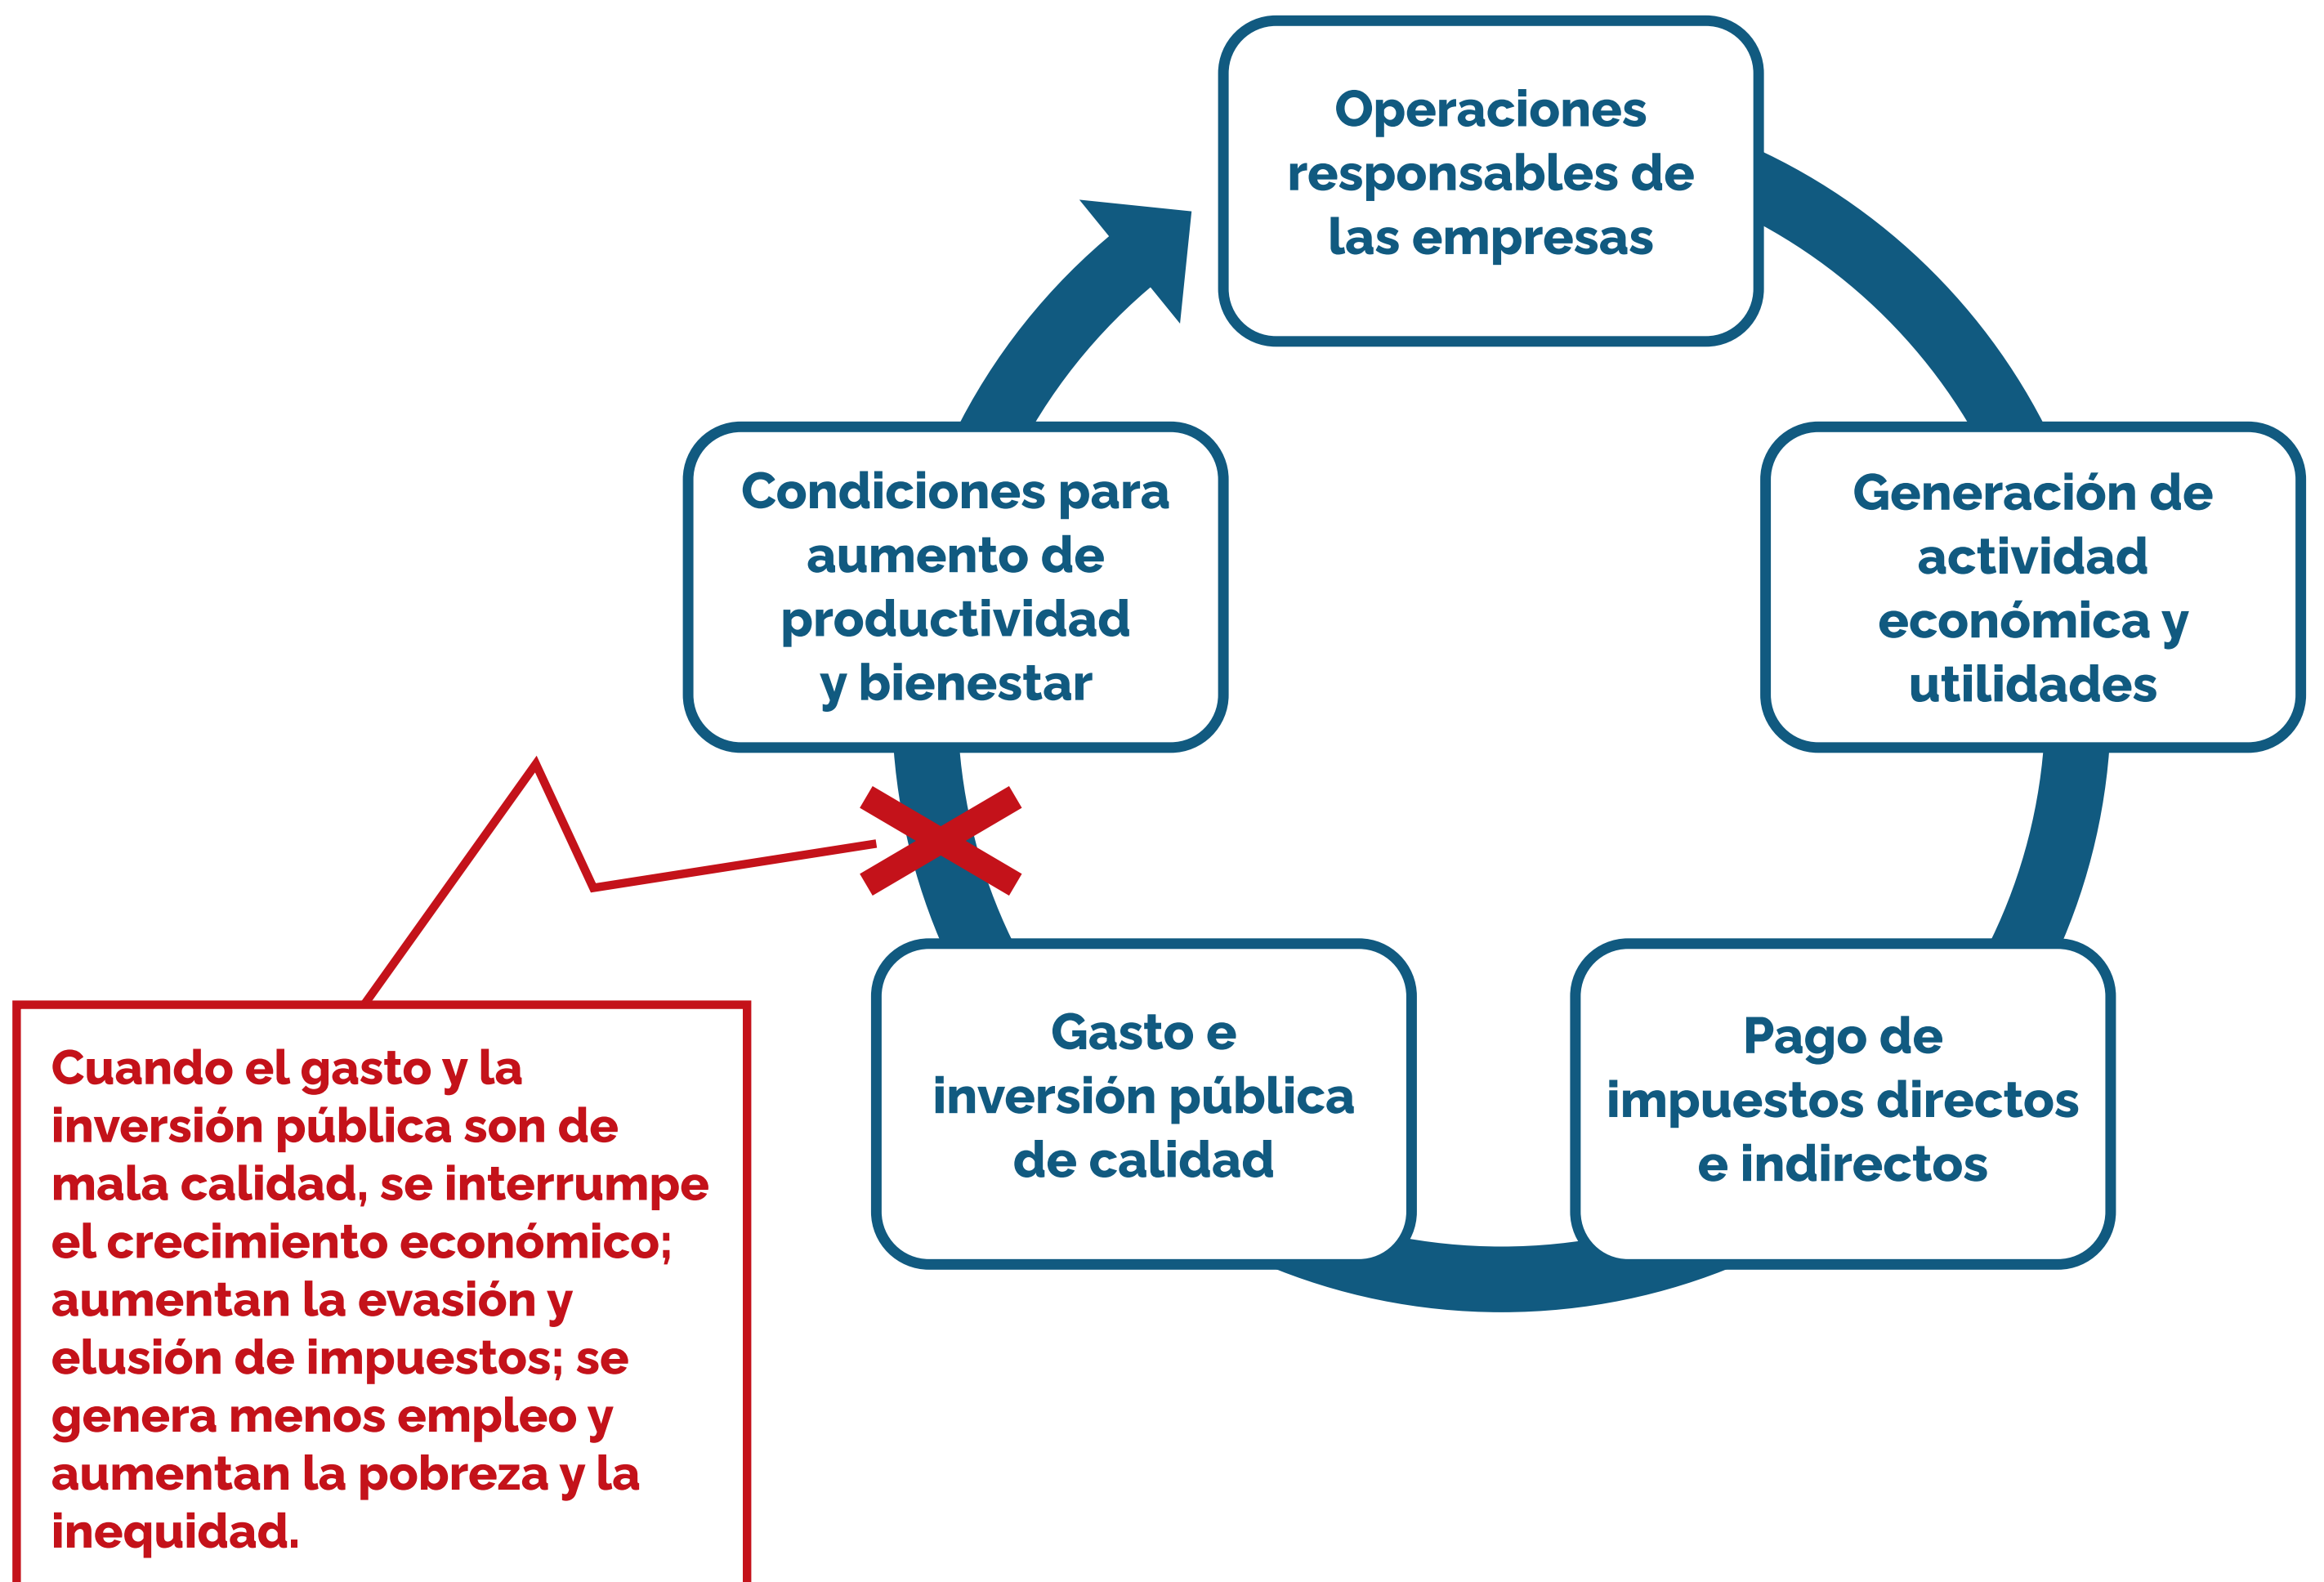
Operaciones responsables de las empresas

Generación de actividad económica y utilidades

Pago de impuestos directos e indirectos

Gasto e inversión pública de calidad

Condiciones para aumento de productividad y bienestar

Cuando el gasto y la inversión pública son de mala calidad, se interrumpe el crecimiento económico; aumentan la evasión y elusión de impuestos; se genera menos empleo y aumentan la pobreza y la inequidad.